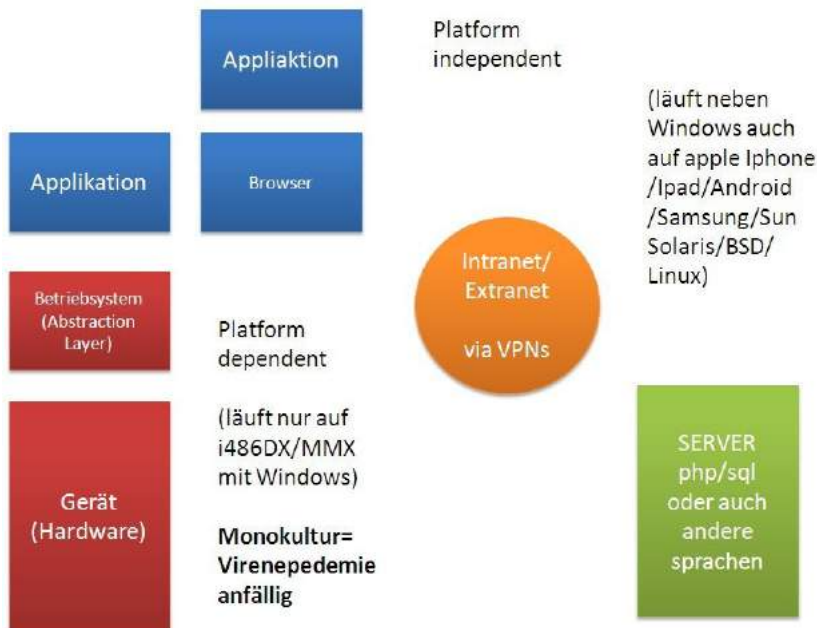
Appliaktion

Platform independent

(läuft neben Windows auch auf apple Iphone /Ipad/Android /Samsung/Sun Solaris/BSD/ Linux)

Applikation

Browser

Intranet/ Extranet

via VPNs

Betriebsystem (Abstraction Layer)

Platform dependent

(läuft nur auf i486DX/MMX mit Windows)

Monokultur= Virenepedemie anfällig

Gerät (Hardware)

SERVER php/sql oder auch andere sprachen